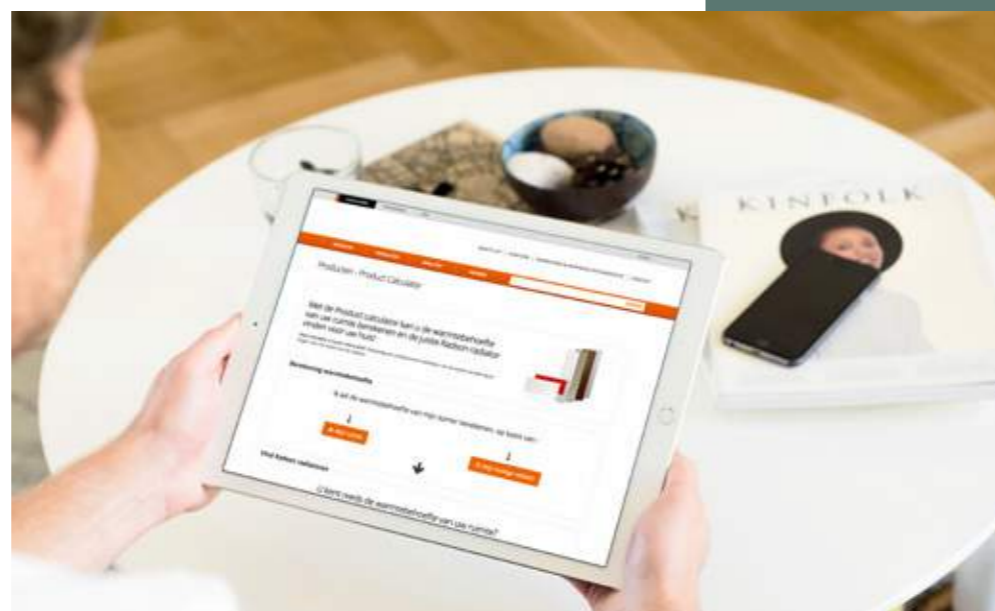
KINFOLK

Producten - Product Calculator

Met de Product calculator kan u de warmtebehoefte van uw ruimte berekenen en de juiste Radson radiator vinden voor uw huis!

Berekening warmtebehoefte

Ik wil de warmtebehoefte van mijn ruimte berekenen, op basis van:

Vind Radson radiatoren

U kent reeds de warmtebehoefte van uw ruimte?